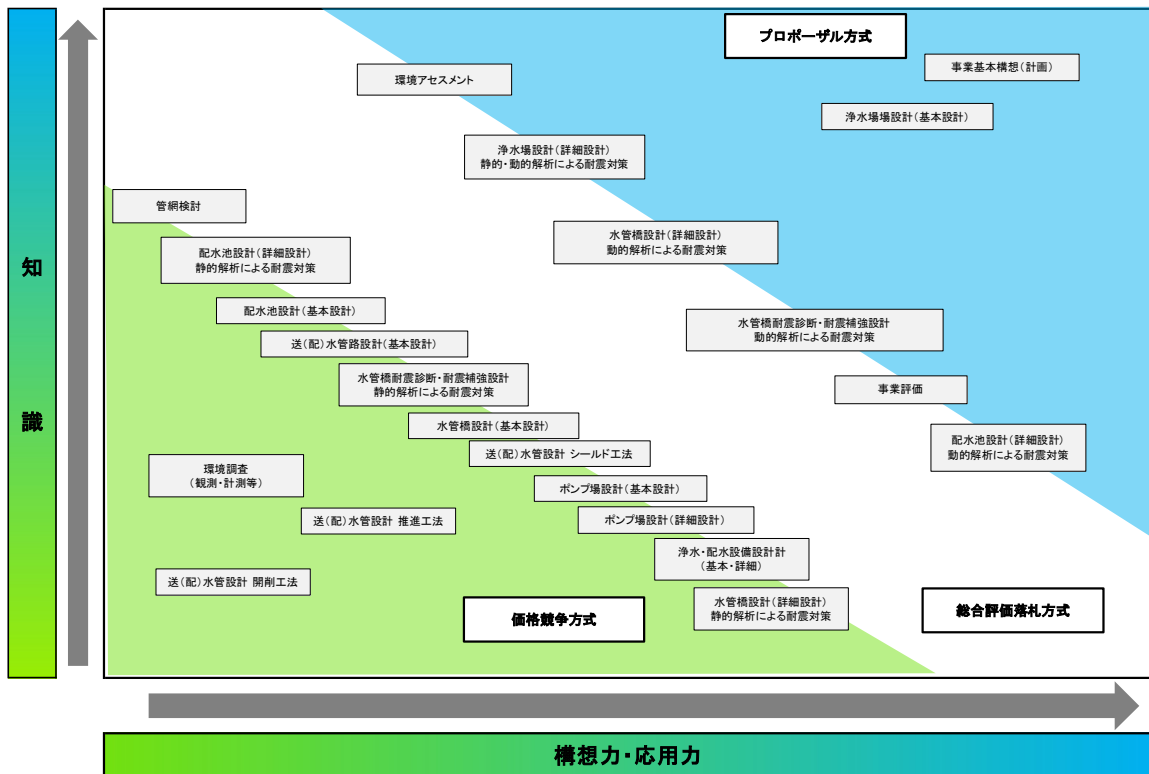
知

識

プロポーザル方式

事業基本構想（計画）

環境アセスメント

浄水場設計（基本設計）

浄水場設計（詳細設計）
静的・動的解析による耐震対策

管網検討

水管橋設計（詳細設計）
動的解析による耐震対策

配水池設計（詳細設計）
静的解析による耐震対策

配水池設計（基本設計）

水管橋耐震診断・耐震補強設計
動的解析による耐震対策

送（配）水管路設計（基本設計）

水管橋耐震診断・耐震補強設計
静的解析による耐震対策

事業評価

水管橋設計（基本設計）

配水池設計（詳細設計）
動的解析による耐震対策

送（配）水管設計 シールドエ法

環境調査
（観測・計測等）

ポンプ場設計（基本設計）

送（配）水管設計 推進工法

ポンプ場設計（詳細設計）

浄水・配水設備設計計
（基本・詳細）

送（配）水管設計 開削工法

水管橋設計（詳細設計）
静的解析による耐震対策

価格競争方式

総合評価落札方式

構想力・応用力